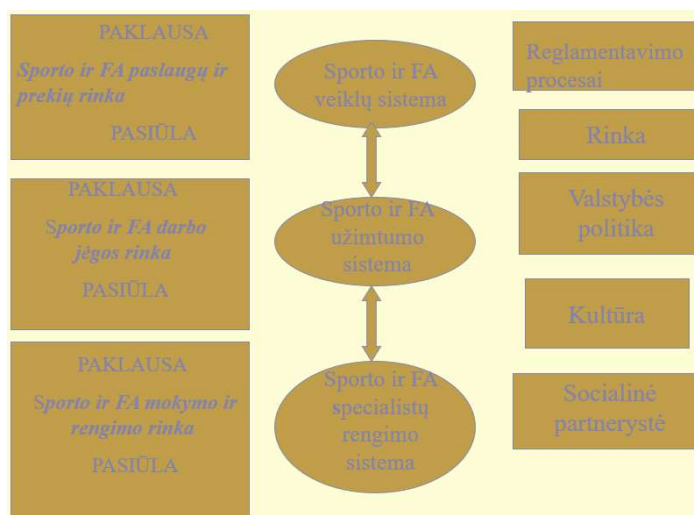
PAKLAUSA

Sporto ir FA paslaugų ir prekių rinka

PASIŪLA

PAKLAUSA

Sporto ir FA darbo jėgos rinka

PASIŪLA

PAKLAUSA

Sporto ir FA mokymo ir rengimo rinka

PASIŪLA

Sporto ir FA veiklų sistema

Sporto ir FA užimtumo sistema

Sporto ir FA specialistų rengimo sistema

Reglamentavimo procesai

Rinka

Valstybės politika

Kultūra

Socialinė partnerystė